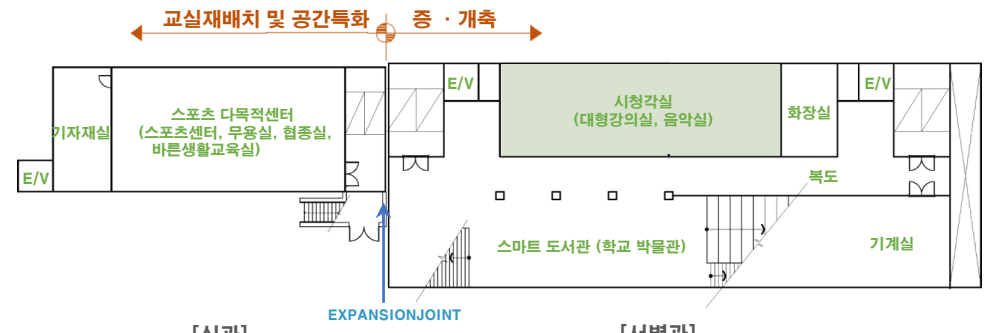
교실재배치 및 공간특화

증 · 개축

E/V

기자재실

스포츠 다목적센터 (스포츠센터, 무용실, 협종실, 바른생활교육실)

E/V

시청각실 (대형강의실, 음악실)

화장실

E/V

복도

스마트 도서관 (학교 박물관)

기계실

EXPANSIONJOINT

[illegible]

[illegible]